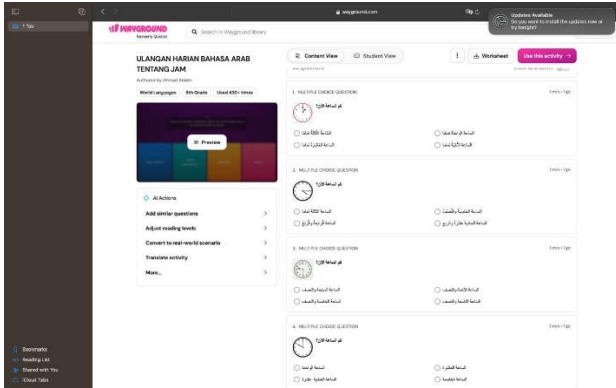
1 Tab

wayground.com

Updates Available
Do you want to install the updates now or try tonight?

WAYGROUND
formerly Quizizz

Search in Wayground library

Content View
Student View
Worksheet
Use this activity

ULANGAN HARIAN BAHASA ARAB TENTANG JAM

Authored by Ahmad Adam

World Languages
5th Grade
Used 450+ times

Preview

AI Actions

Add similar questions

Adjust reading levels

Convert to real-world scenario

Translate activity

More...

1. MULTIPLE CHOICE QUESTION
1 min • 1 pt
كم الساعة الآن؟
الساعة الثالثة تماما
الساعة الرابعة تماما
الساعة العاشرة تماما
الساعة الثانية تماما

2. MULTIPLE CHOICE QUESTION
1 min • 1 pt
كم الساعة الآن؟
الساعة الثالثة تماما
الساعة الخامسة والنصف
الساعة الثالثة والربع
الساعة الثانية عشرة والربع

3. MULTIPLE CHOICE QUESTION
1 min • 1 pt
كم الساعة الآن؟
الساعة السابعة والنصف
الساعة الثامنة والنصف
الساعة الخامسة والنصف
الساعة التاسعة والنصف

4. MULTIPLE CHOICE QUESTION
1 min • 1 pt
كم الساعة الآن؟
الساعة الواحدة
الساعة العاشرة
الساعة الحادية عشرة
الساعة الخامسة

Bookmarks
Reading List
Shared with You
Cloud Tabs